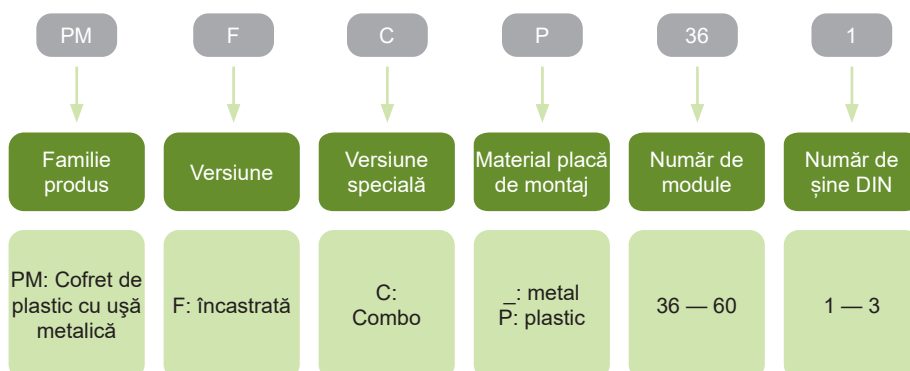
PM
F
C
P
36
1

Familie produs

Versiune

Versiune specială

Material placă de montaj

Număr de module

Număr de șine DIN

PM: Cofret de plastic cu uşă metalică

F: încastrată

C: Combo

_: metal
P: plastic

36 — 60

1 — 3